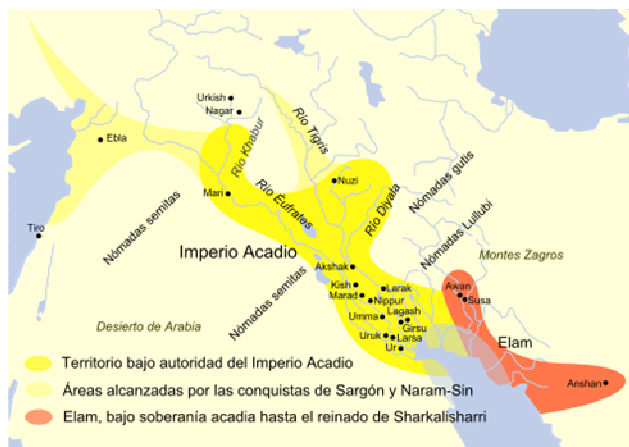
Urkish
Nagar
Ebla
Río Khabur
Río Tigris
Mari
Río Éufrates
Nuzi
Nómadas gutis
Río Diyala
Tiro
Nómadas semitas
Imperio Acadio
Nómadas Lullubi
Montes Zagros
Akshak
Kish
Larak
Marad
Nippur
Nómadas semitas
Awan
Susa
Desierto de Arabia
Umma
Lagash
Girsu
Uruk
Larsa
Ur
Elam
Anshan
Territorio bajo autoridad del Imperio Acadio
Áreas alcanzadas por las conquistas de Sargón y Naram-Sin
Elam, bajo soberanía acadia hasta el reinado de Sharkalisharri